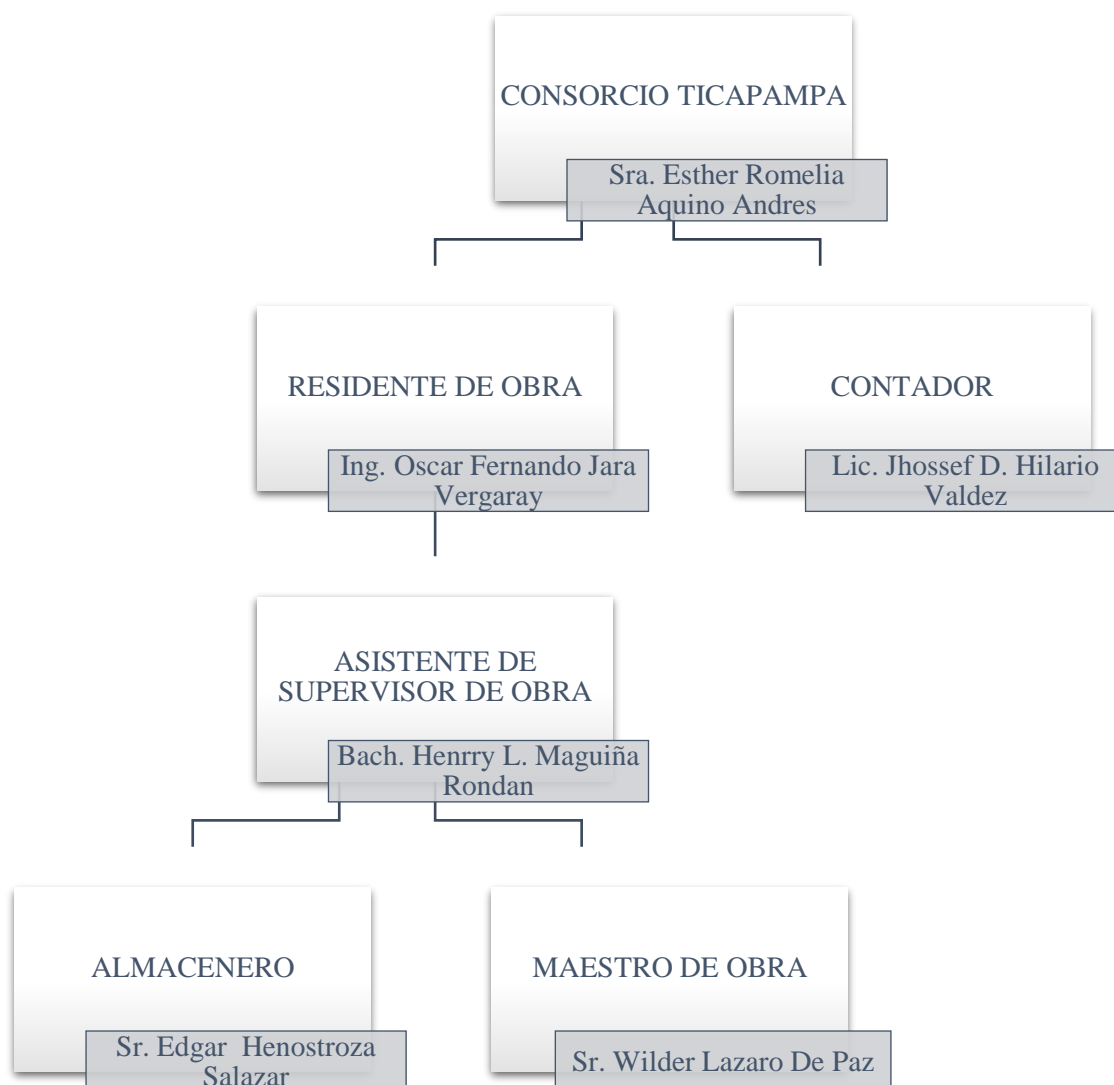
CONSORCIO TICAPAMPA

Sra. Esther Romelia Aquino Andres

RESIDENTE DE OBRA

Ing. Oscar Fernando Jara Vergaray

CONTADOR

Lic. Jhossef D. Hilario Valdez

ASISTENTE DE SUPERVISOR DE OBRA

Bach. Henrry L. Maguiña Rondan

ALMACENERO

Sr. Edgar Henostroza Salazar

MAESTRO DE OBRA

Sr. Wilder Lazaro De Paz